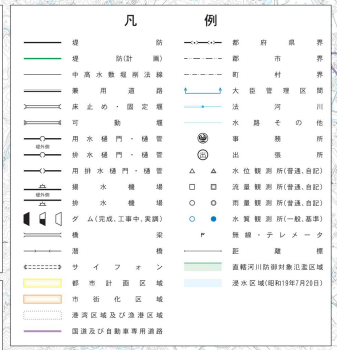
凡　　例

堤　　防
防(計画)
中高水敷堤防法線
兼用道路
床止め・固定堰
可動堰
用水樋門・樋管
堤外側
排水樋門・樋管
用排水樋門・樋管
堤外側
揚水機場
排水機場
ダム(完成、工事中、実調)
橋梁
潜橋
サイフォン
都市計画区域
市街化区域
漁港区域及び漁港区域
国道及び自動車専用道路

都府県界
都市界
町村界
大臣管理区間
流　河　川
水路その他
事務所
出張所
水位観測所(普通、自記)
流量観測所(普通、自記)
雨量観測所(普通、自記)
水質観測所(一般、基準)
無線・テレメータ
距離標
直轄河川防部対象氾濫区域
浸水区域(昭和19年7月20日)